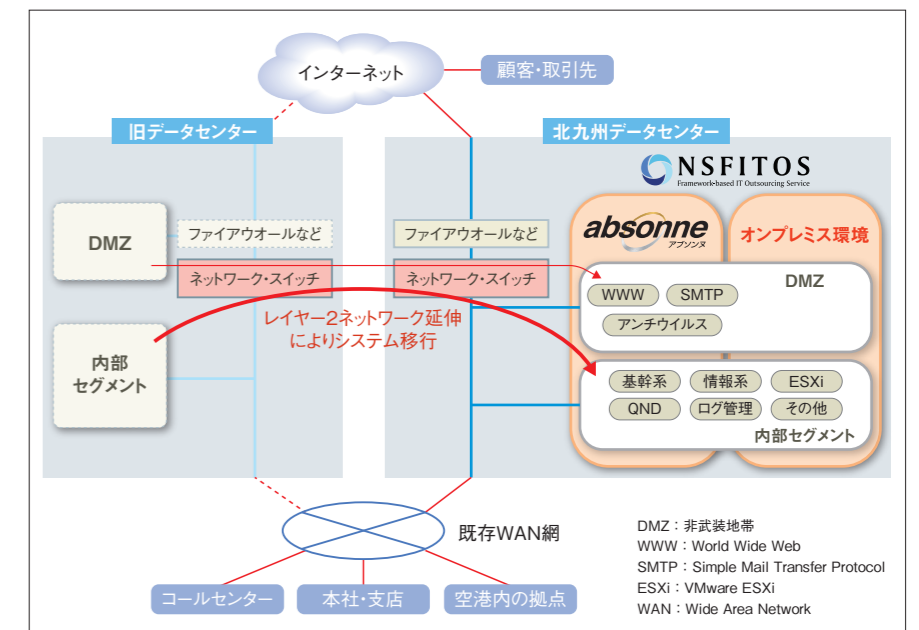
インターネット

顧客・取引先

旧データセンター

北九州データセンター

NSFITOS
Framework-based IT Outsourcing Service

DMZ

ファイアウオールなど

ネットワーク・スイッチ

ファイアウオールなど

ネットワーク・スイッチ

absonne
アブソンヌ

オンプレミス環境

DMZ

WWW

SMTP

アンチウイルス

レイヤー2ネットワーク延伸によりシステム移行

内部セグメント

基幹系

情報系

ESXi

QND

ログ管理

その他

内部セグメント

既存WAN網

DMZ：非武装地帯
WWW：World Wide Web
SMTP：Simple Mail Transfer Protocol
ESXi：VMware ESXi
WAN：Wide Area Network

コールセンター

本社・支店

空港内の拠点